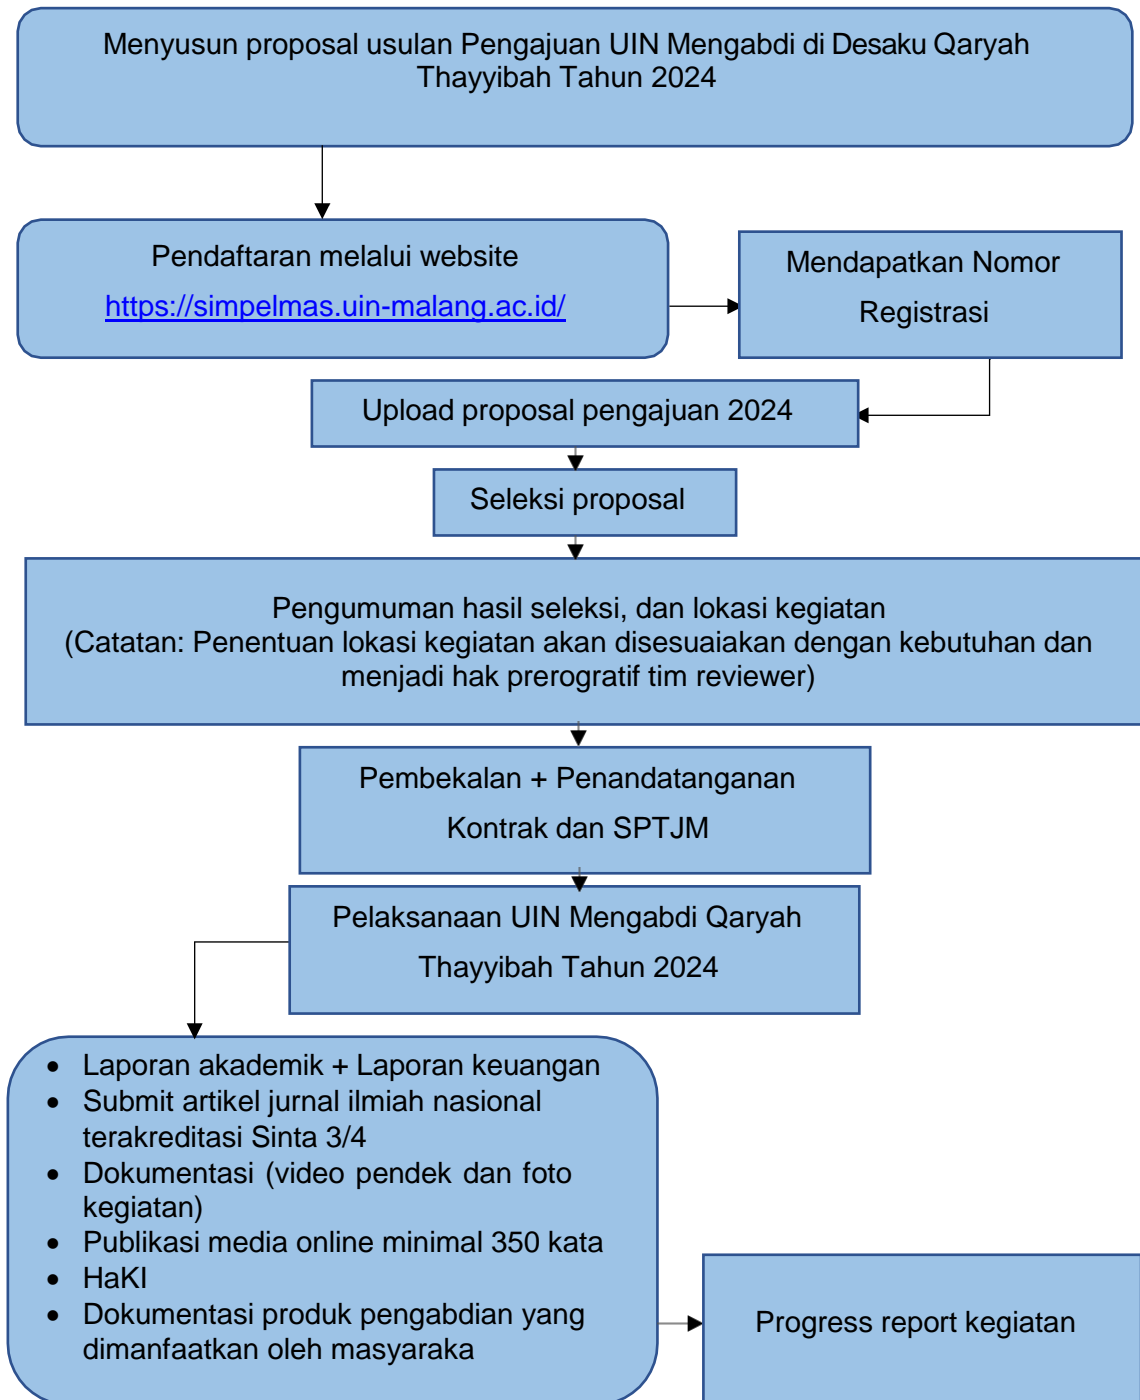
Menyusun proposal usulan Pengajuan UIN Mengabdi di Desaku Qaryah Thayyibah Tahun 2024

Pendaftaran melalui website
https://simpelmas.uin-malang.ac.id/

Mendapatkan Nomor Registrasi

Upload proposal pengajuan 2024

Seleksi proposal

Pengumuman hasil seleksi, dan lokasi kegiatan
(Catatan: Penentuan lokasi kegiatan akan disesuaiakan dengan kebutuhan dan menjadi hak prerografif tim reviewer)

Pembekalan + Penandatanganan Kontrak dan SPTJM

Pelaksanaan UIN Mengabdi Qaryah Thayyibah Tahun 2024

- Laporan akademik + Laporan keuangan
- Submit artikel jurnal ilmiah nasional terakreditasi Sinta 3/4
- Dokumentasi (video pendek dan foto kegiatan)
- Publikasi media online minimal 350 kata
- HaKI
- Dokumentasi produk pengabdian yang dimanfaatkan oleh masyaraka

Progress report kegiatan